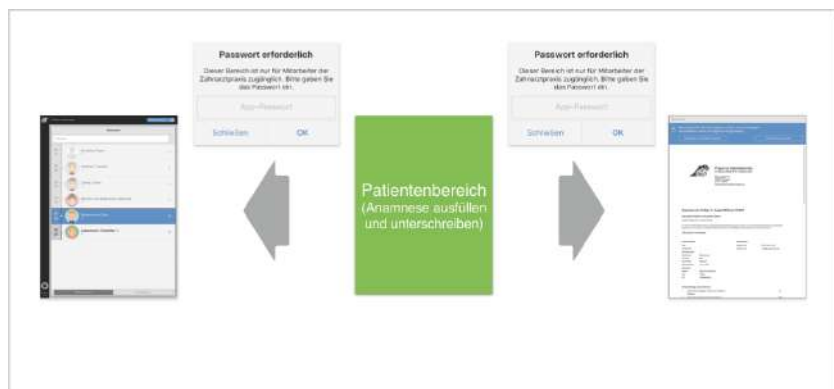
Passwort erforderlich

Dieser Bereich ist nur für Mitarbeiter der Zahnarztpraxis zugänglich. Bitte geben Sie das Passwort ein.

App-Passwort

Schließen

OK

Patientenbereich
(Anamnese ausfüllen und unterschreiben)

Passwort erforderlich

Dieser Bereich ist nur für Mitarbeiter der Zahnarztpraxis zugänglich. Bitte geben Sie das Passwort ein.

App-Passwort

Schließen

OK